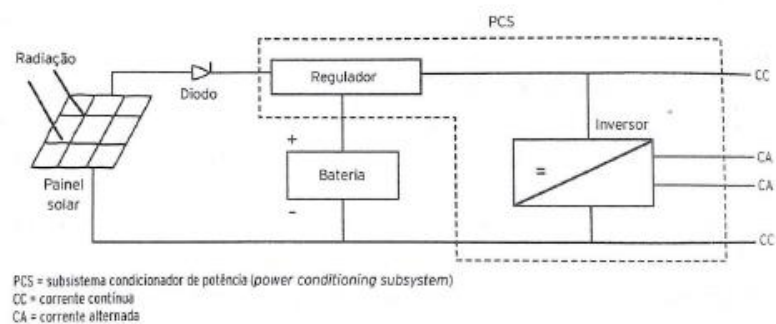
PCS

Radiação

Diodo

Regulador

CC

+

Bateria

-

Inversor

=

CA

CA

Painel solar

CC

PCS = subsistema condicionador de potência (power conditioning subsystem)
CC = corrente contínua
CA = corrente alternada